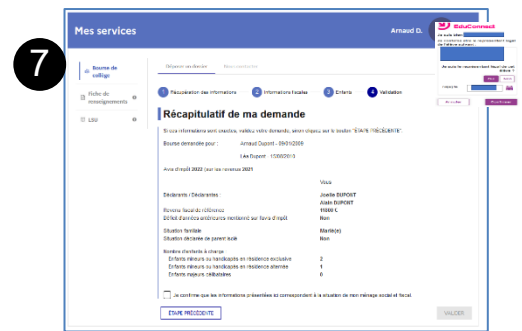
7

Mes services

Arnaud D.

EduConnect

Bourse de collège

Fiche de renseignements

LSU

Déposer un dossier

Mes demandes

1 Récupération des informations

2 Informations fiscales

3 Enfants

4 Validation

Récapitulatif de ma demande

Si ces informations sont exactes, validez votre demande, sinon cliquez sur le bouton "ÉTAPE PRÉCÉDENTE".

Bourse demandée pour :

Arnaud Dupont - 09/01/2009

Léa Dupont - 13/08/2010

Avis d'impôt 2022 (sur les revenus 2021)

Vous

Déclarants / Déclarantes :

Joelle DUPONT

Alain DUPONT

Revenu fiscal de référence

1000 €

Enfants majeurs célibataires mentionné sur l'avis d'impôt

Non

Situation familiale

Marié(e)

Situation déclarée de parent isolé

Non

Nombre d'enfants à charge

Enfants mineurs ou handicapés en résidence exclusive

2

Enfants mineurs ou handicapés en résidence alternée

1

Enfants majeurs célibataires

0

Je confirme que les informations présentées ci-dessus correspondent à la situation de mon ménage social et fiscal.

ÉTAPE PRÉCÉDENTE

VALIDER